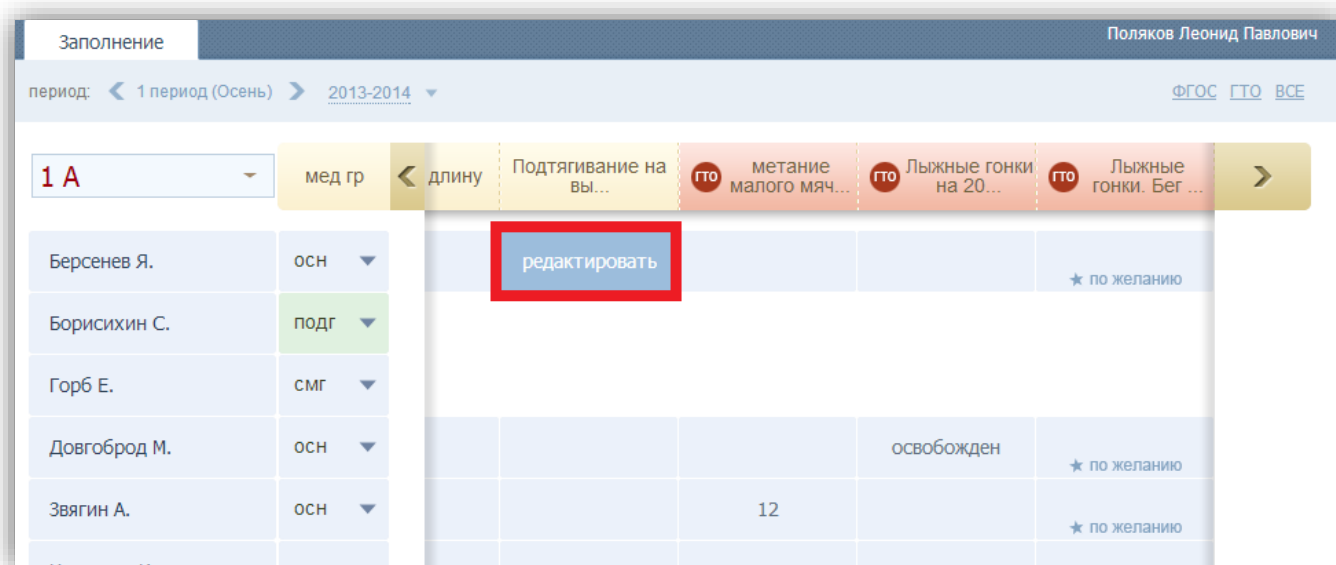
Заполнение

Поляков Леонид Павлович

период: 1 период (Осень) 2013-2014

ФГОС ГТО ВСЕ

1 А

мед гр

длину

Подтягивание на вы...

ГТО метание малого мяч...

ГТО Лыжные гонки на 20...

ГТО Лыжные гонки. Бег ...

Берсенев Я. осн

редактировать

★ по желанию

Борисихин С. подг

Горб Е. смг

Довгоброд М. осн

освобожден

★ по желанию

Звягин А. осн

12

★ по желанию